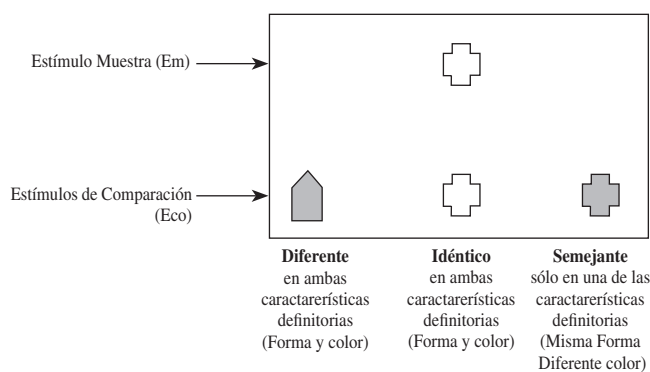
Estímulo Muestra (Em)

Estímulos de Comparación (Eco)

**Diferente** en ambas caractarerísticas definitorias (Forma y color)

**Idéntico** en ambas caractarerísticas definitorias (Forma y color)

**Semejante** sólo en una de las caractarerísticas definitorias (Misma Forma Diferente color)